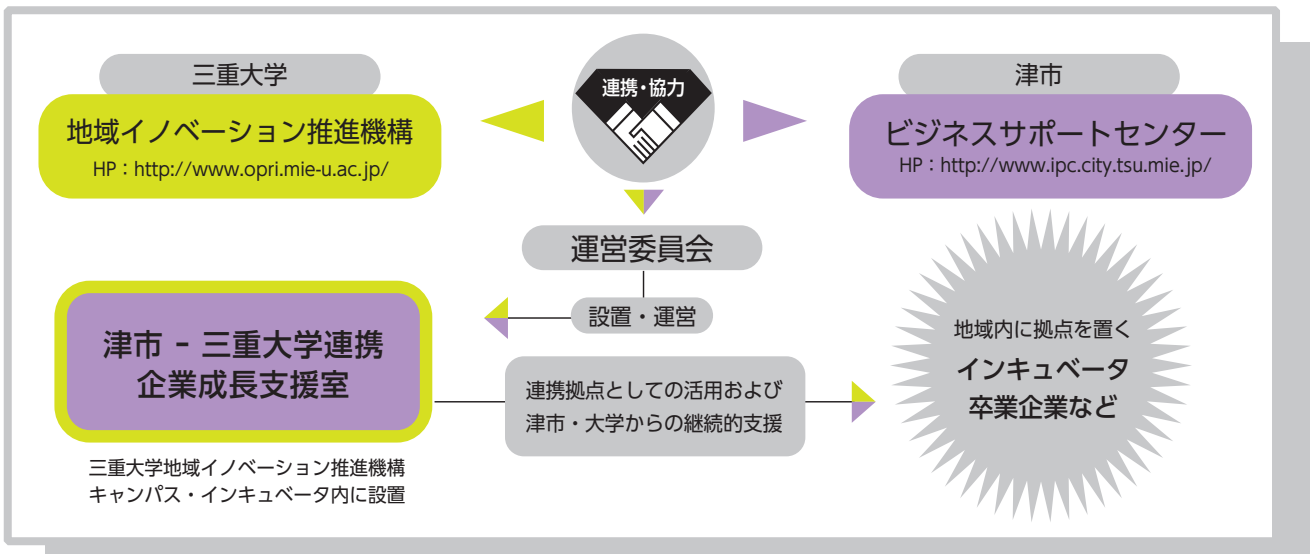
三重大学

地域イノベーション推進機構
HP：http://www.opri.mie-u.ac.jp/

連携・協力

津市

ビジネスサポートセンター
HP：http://www.ipc.city.tsu.mie.jp/

運営委員会

設置・運営

津市 - 三重大学連携
企業成長支援室

三重大学地域イノベーション推進機構
キャンパス・インキュベータ内に設置

連携拠点としての活用および
津市・大学からの継続的支援

地域内に拠点を置く
インキュベータ
卒業企業など